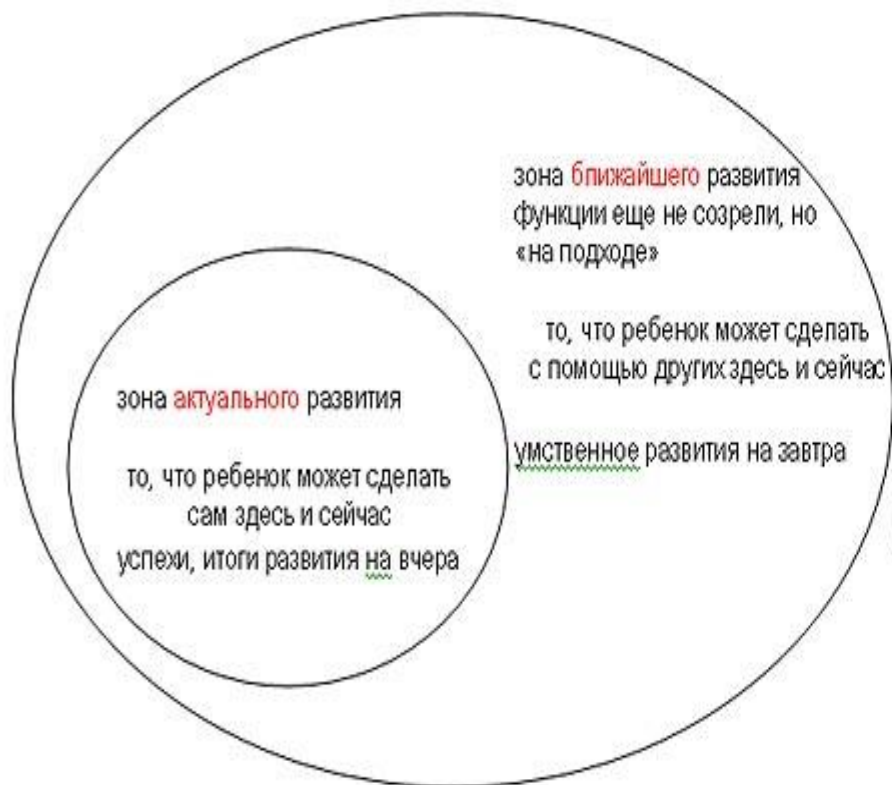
зона ближайшего развития
функции еще не созрели, но
«на подходе»

то, что ребенок может сделать
с помощью других здесь и сейчас

умственное развития на завтра

зона актуального развития

то, что ребенок может сделать
сам здесь и сейчас
успехи, итоги развития на вчера